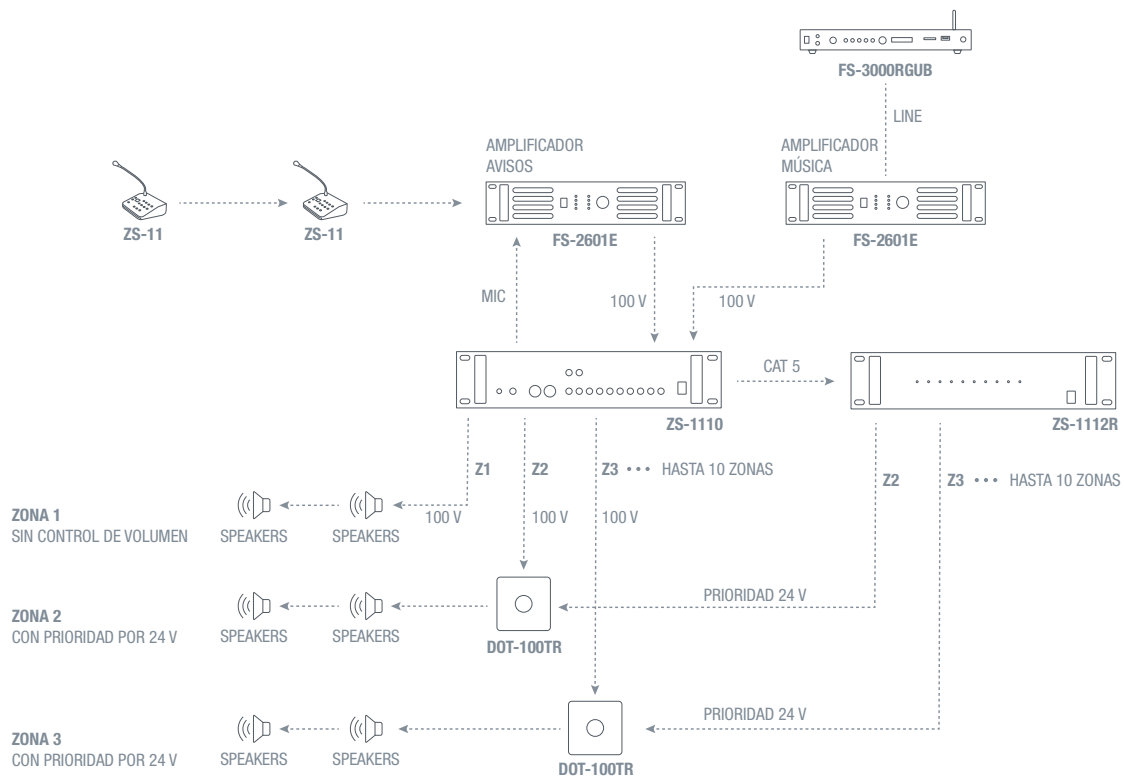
FS-3000RGUB

LINE

AMPLIFICADOR
AVISOS

AMPLIFICADOR
MÚSICA

ZS-11

ZS-11

FS-2601E

FS-2601E

MIC

100 V

100 V

CAT 5

ZS-1110

ZS-1112R

Z1

Z2

Z3 • • • HASTA 10 ZONAS

Z2

Z3 • • • HASTA 10 ZONAS

ZONA 1
SIN CONTROL DE VOLUMEN

SPEAKERS

SPEAKERS

100 V

100 V

100 V

ZONA 2
CON PRIORIDAD POR 24 V

SPEAKERS

SPEAKERS

DOT-100TR

PRIORIDAD 24 V

ZONA 3
CON PRIORIDAD POR 24 V

SPEAKERS

SPEAKERS

DOT-100TR

PRIORIDAD 24 V